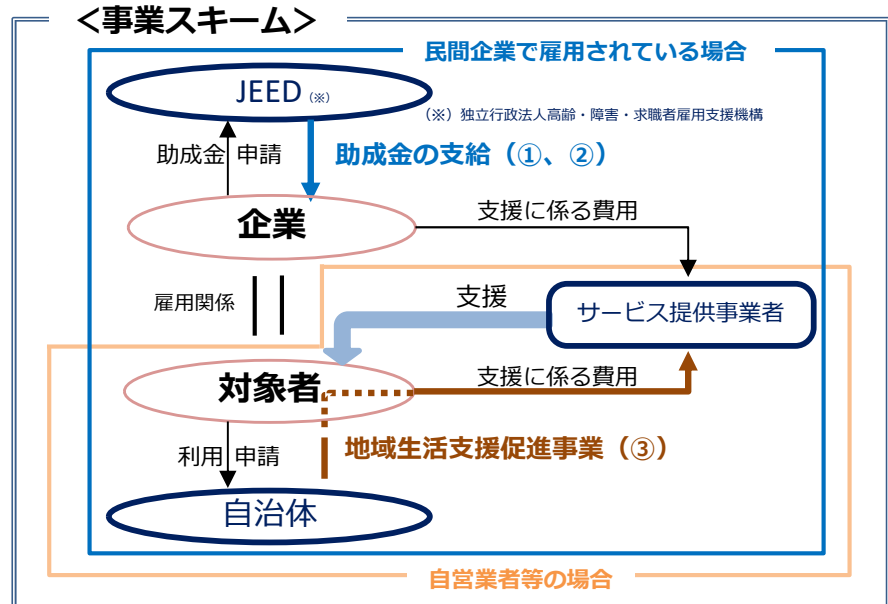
<事業スキーム>

民間企業で雇用されている場合

JEED (※)

(※) 独立行政法人高齢・障害・求職者雇用支援機構

助成金 申請

助成金の支給 (①、②)

企業

支援に係る費用

雇用関係

支援

サービス提供事業者

対象者

支援に係る費用

利用 申請

地域生活支援促進事業 (③)

自治体

自営業者等の場合